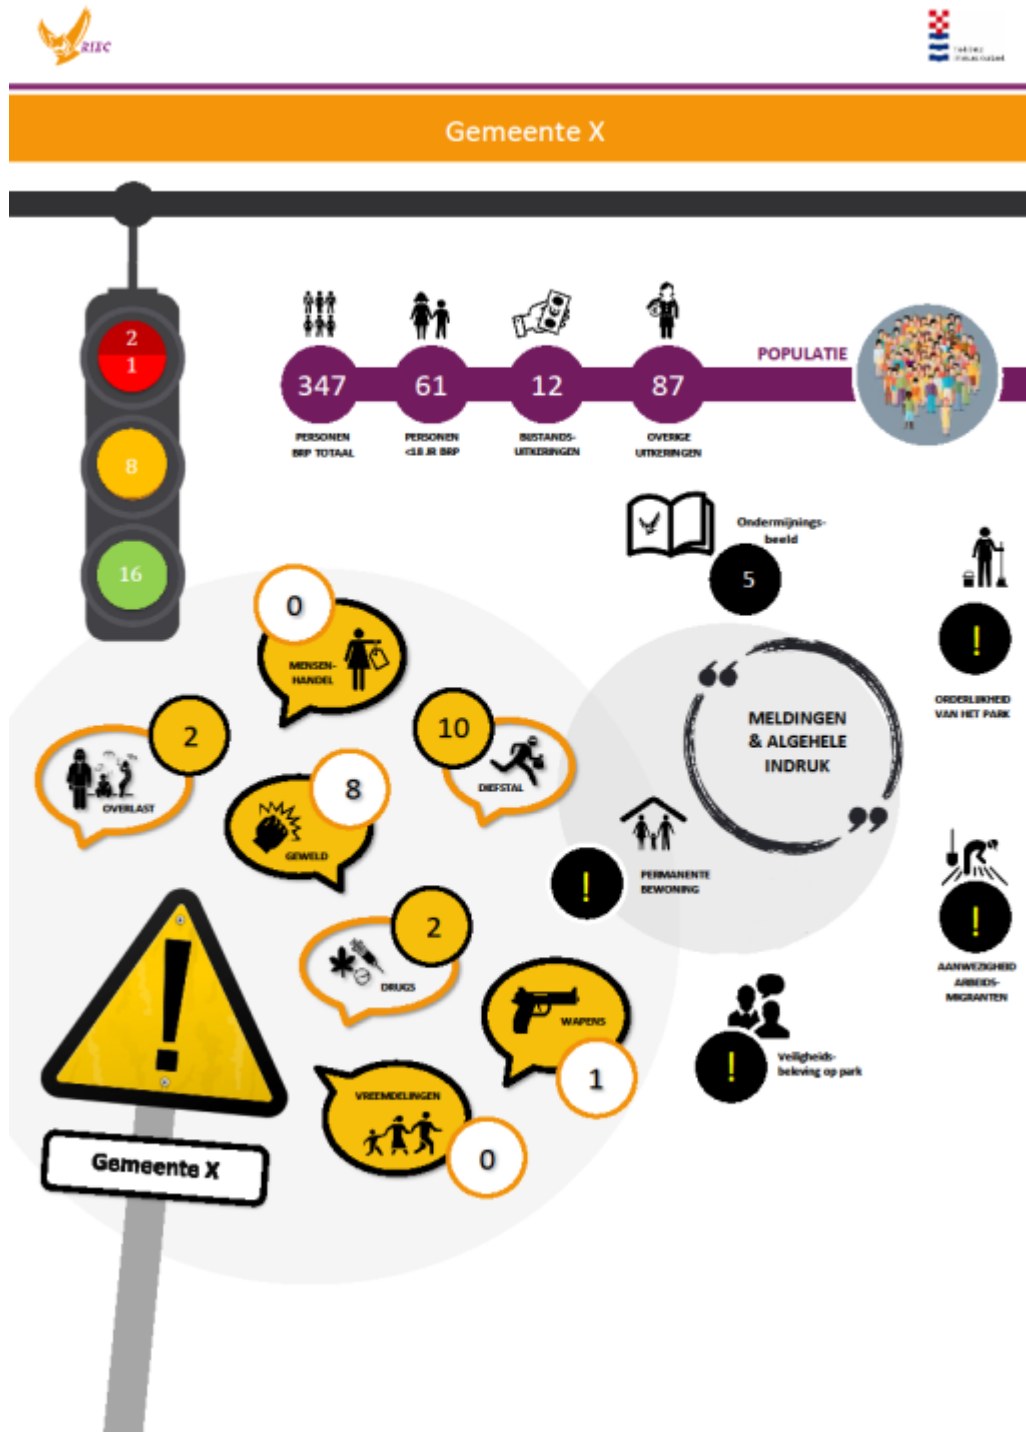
RIEC

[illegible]

Gemeente X

2
1
8
16

347
PERSONEN BRP TOTAAL

61
PERSONEN <18 JR BRP

12
BIJSTANDS-UITKERINGEN

87
OVERIGE UITKERINGEN

POPULATIE

Ondermijnings-beeld
5

!
ORDERLIJKHEID VAN HET PARK

0
MENSEN-HANDEL

2
OVERLAST

10
DIEFSTAL

8
GEWELD

MELDINGEN & ALGEHELE INDRUK

!
PERMANENTE BEWONING

!
AANWEZIGHEID ARBEIDS-MIGRANTEN

2
DRUGS

WAPENS
1

!
Veiligheids-beleving op park

VREEMDELINGEN
0

Gemeente X